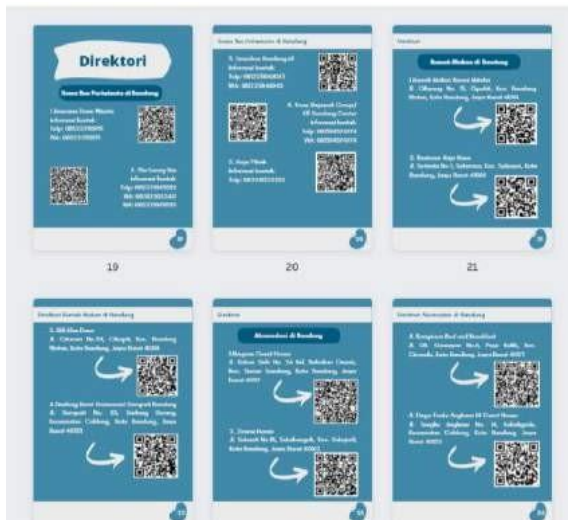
Direktori

Kawasan Bus Pariwisata di Bandung

1. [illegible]
Informasi kontak:
Telp: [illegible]
WA: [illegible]

2. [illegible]
Informasi kontak:
Telp: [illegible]
WA: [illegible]

19

Kawasan Bus Pariwisata di Bandung

3. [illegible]
Informasi kontak:
Telp: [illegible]
WA: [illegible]

4. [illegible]
Informasi kontak:
Telp: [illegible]
WA: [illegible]

5. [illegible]
Informasi kontak:
Telp: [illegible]

20

Direktori

Rumah Makan di Bandung

1. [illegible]
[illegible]

2. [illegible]
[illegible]

21

Direktori Rumah Makan di Bandung

3. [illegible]
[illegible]

4. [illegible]
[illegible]

Direktori

Akomodasi di Bandung

1. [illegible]
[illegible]

2. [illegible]
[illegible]

Direktori Akomodasi di Bandung

3. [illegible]
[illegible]

4. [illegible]
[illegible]